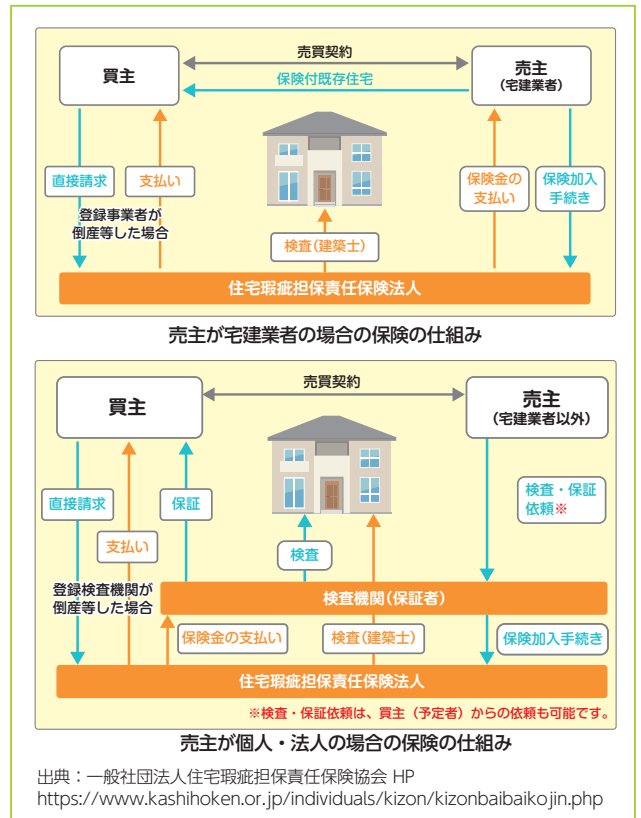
売買契約

買主

保険付既存住宅

売主
（宅建業者）

直接請求

支払い

登録事業者が
倒産等した場合

保険金の
支払い

保険加入
手続き

検査（建築士）

住宅瑕疵担保責任保険法人

売主が宅建業者の場合の保険の仕組み

売買契約

買主

売主
（宅建業者以外）

直接請求

支払い

保証

検査・保証
依頼※

検査

登録検査機関が
倒産等した場合

検査機関（保証者）

保険金の支払い

検査（建築士）

保険加入手続き

住宅瑕疵担保責任保険法人

※検査・保証依頼は、買主（予定者）からの依頼も可能です。

売主が個人・法人の場合の保険の仕組み

出典：一般社団法人住宅瑕疵担保責任保険協会 HP
https://www.kashihoken.or.jp/individuals/kizon/kizonbaibaikojin.php